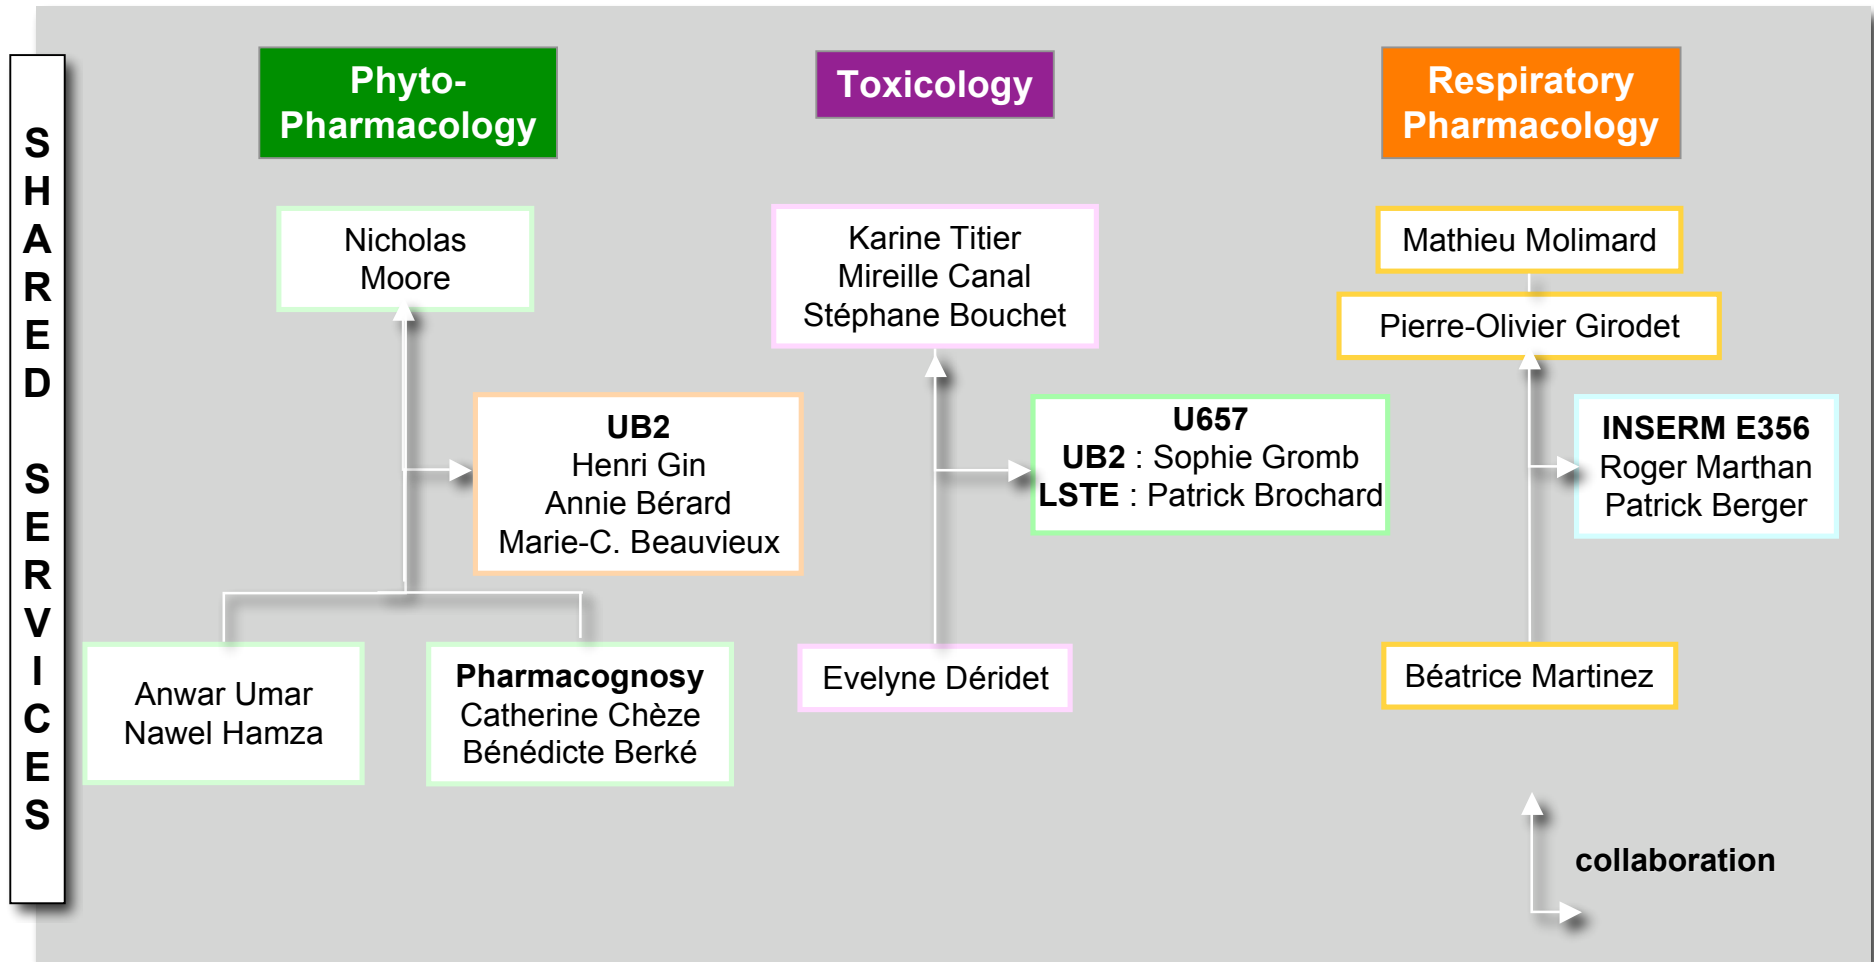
SHARED SERVICES

Phyto-Pharmacology

Toxicology

Respiratory Pharmacology

Nicholas Moore

Karine Titier
Mireille Canal
Stéphane Bouchet

Mathieu Molimard

Pierre-Olivier Girodet

UB2
Henri Gin
Annie Bérard
Marie-C. Beauvieux

U657
UB2 : Sophie Gromb
LSTE : Patrick Brochard

INSERM E356
Roger Marthan
Patrick Berger

Anwar Umar
Nawel Hamza

Pharmacognosy
Catherine Chèze
Bénédicte Berké

Evelyne Déridet

Béatrice Martinez

collaboration